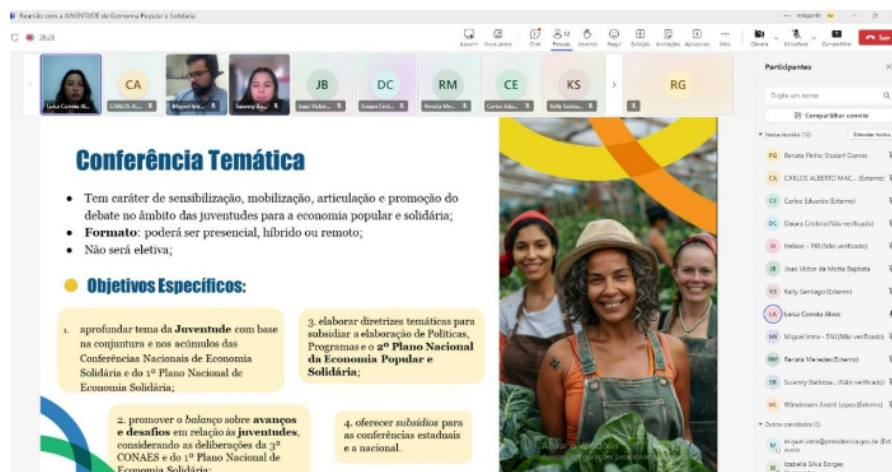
Reunião com a JUVENTUDE da Economia Popular e Solidária

26:28

Assumir Nova janela Chat Pessoas Levantar Reagir Exibição Anotações Aplicativos Mais Câmera Microfone Compartilhar Sair

CA JB DC RM CE KS RG

Luisa Correia Al... CARLOS A... Miguel Ieira... Susanny Ba... Joao Victor... Daiara Crist... Renata Me... Carlos Edu... Kelly Santia...

Participantes

Digite um nome

Compartilhar convite

Nesta reunião (12) Silenciar todos

RG Renata Pinho Studart Gomes
CA CARLOS ALBERTO MAC... (Externo)
CE Carlos Eduardo (Externo)
DC Daiara Cristina (Não verificado)
H Helson - PR (Não verificado)
JB Joao Victor da Motta Baptista
KS Kelly Santiago (Externo)
LA Luisa Correia Alves
MI Miguel Irma - SNJ (Não verificado)
RM Renata Menezes (Externo)
SB Susanny Barbosa... (Não verificado)
WL Wanderson André Lopes (Externo)

Outros convidados (2)
miguel.irma@presidencia.gov.br (Ext...
Aceita
Izabela Silva Borges

Conferência Temática

• Tem caráter de sensibilização, mobilização, articulação e promoção do debate no âmbito das juventudes para a economia popular e solidária;
• Formato: poderá ser presencial, híbrido ou remoto;
• Não será eletiva;

Objetivos Específicos:

1. aprofundar tema da Juventude com base na conjuntura e nos acúmulos das Conferências Nacionais de Economia Solidária e do 1º Plano Nacional de Economia Solidária;

3. elaborar diretrizes temáticas para subsidiar a elaboração de Políticas, Programas e o 2º Plano Nacional da Economia Popular e Solidária;

2. promover o balanço sobre avanços e desafios em relação às juventudes, considerando as deliberações da 3ª CONAES e do 1º Plano Nacional de Economia Solidária;

4. oferecer subsídios para as conferências estaduais e a nacional.

Ativar o Windows
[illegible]